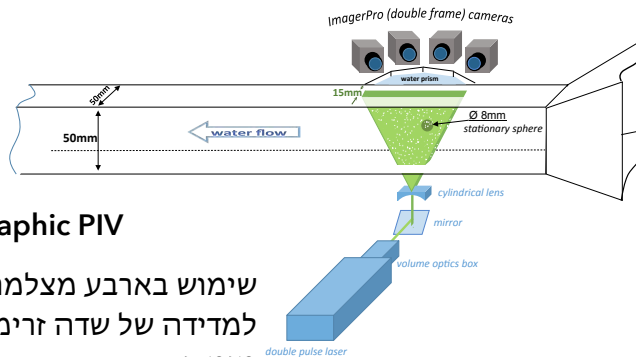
ImagerPro (double frame) cameras

water prism

50mm

15mm

Ø 8mm
stationary sphere

50mm

water flow

cylindrical lens

aphic PIV

mirror

volume optics box

שימוש בארבע מצלמ

למדידה של שדה זרימ

double pulse laser